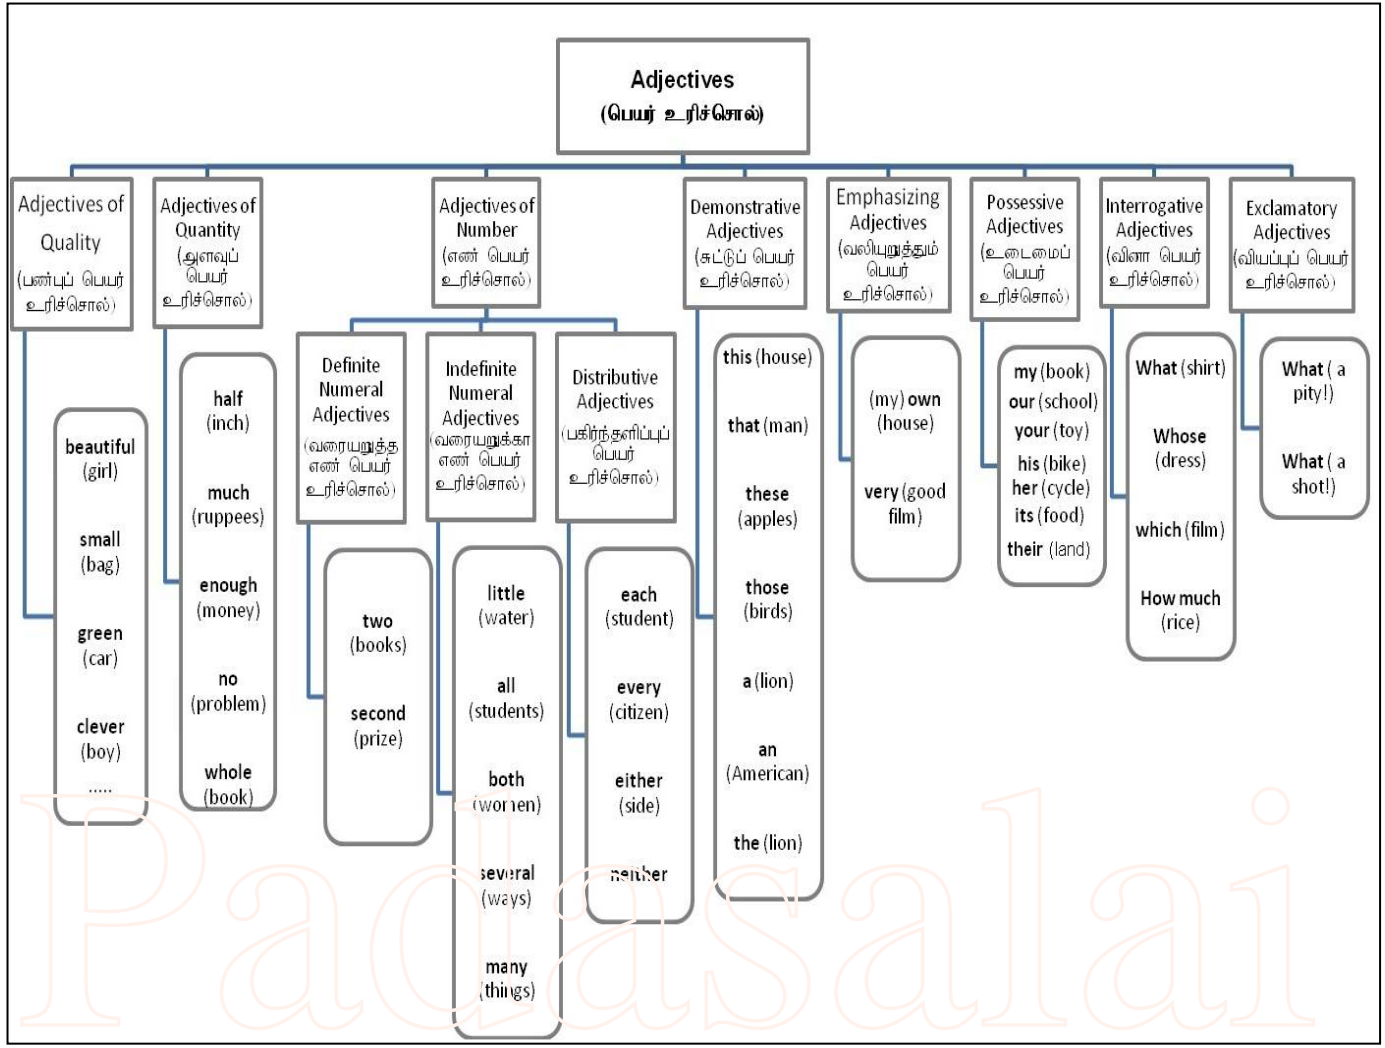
Adjectives
(பெயர் உரிச்சொல்)

Adjectives of Quality
(பண்புப் பெயர் உரிச்சொல்)

beautiful (girl)
small (bag)
green (car)
clever (boy)
.....

Adjectives of Quantity
(அளவுப் பெயர் உரிச்சொல்)

half (inch)
much (ruppees)
enough (money)
no (problem)
whole (book)

Adjectives of Number
(எண் பெயர் உரிச்சொல்)

Definite Numeral Adjectives
(வரையறுத்த எண் பெயர் உரிச்சொல்)

two (books)
second (prize)

Indefinite Numeral Adjectives
(வரையறுக்கா எண் பெயர் உரிச்சொல்)

little (water)
all (students)
both (women)
several (ways)
many (things)

Distributive Adjectives
(பகிர்ந்தளிப்புப் பெயர் உரிச்சொல்)

each (student)
every (citizen)
either (side)
neither

Demonstrative Adjectives
(சுட்டுப் பெயர் உரிச்சொல்)

this (house)
that (man)
these (apples)
those (birds)
a (lion)
an (American)
the (lion)

Emphasizing Adjectives
(வலியுறுத்தும் பெயர் உரிச்சொல்)

(my) own (house)
very (good film)

Possessive Adjectives
(உடைமைப் பெயர் உரிச்சொல்)

my (book)
our (school)
your (toy)
his (bike)
her (cycle)
its (food)
their (land)

Interrogative Adjectives
(வினா பெயர் உரிச்சொல்)

What (shirt)
Whose (dress)
which (film)
How much (rice)

Exclamatory Adjectives
(வியப்புப் பெயர் உரிச்சொல்)

What ( a pity!)
What ( a shot!)

Padasalai